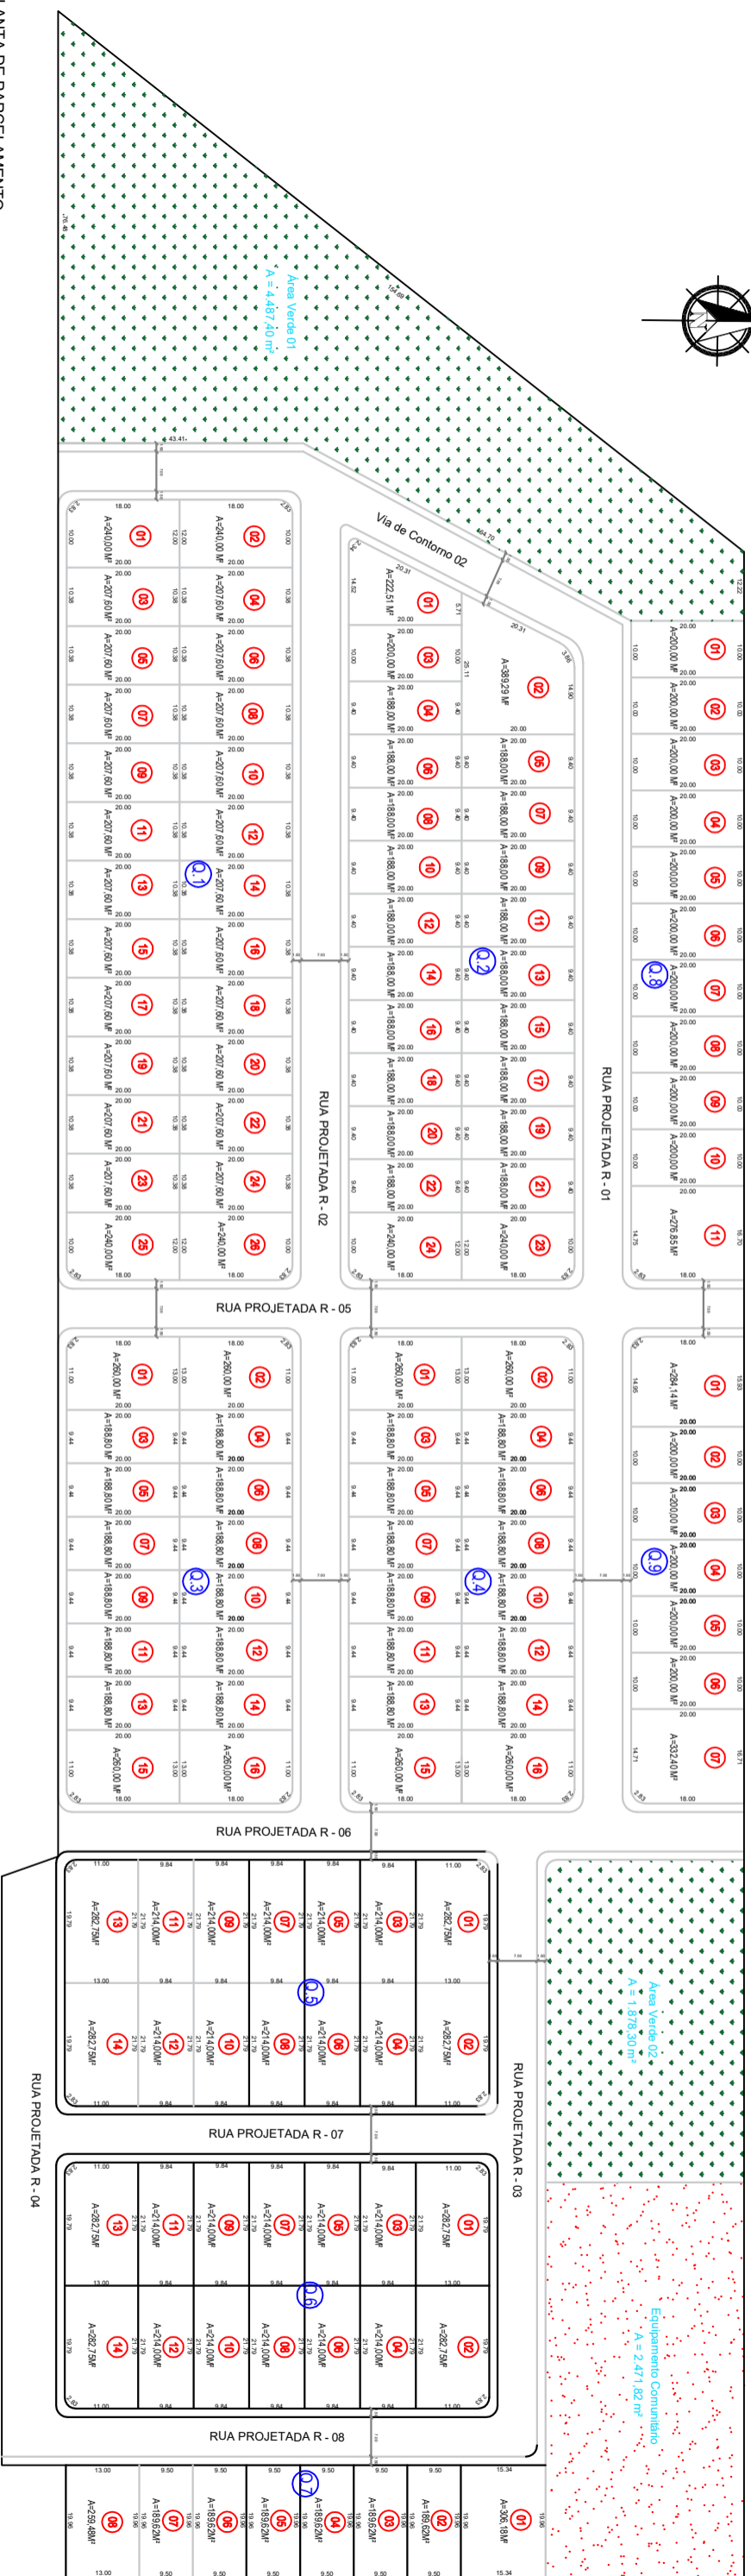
PLANTA DE PARCELAMENTO

Área Verde 01
A = 4.487,40 m²

Via de Contorno 02

RUA PROJETADA R - 01
RUA PROJETADA R - 02
RUA PROJETADA R - 03
RUA PROJETADA R - 04
RUA PROJETADA R - 05
RUA PROJETADA R - 06
RUA PROJETADA R - 07
RUA PROJETADA R - 08

Q.1
Q.2
Q.3
Q.4
Q.5
Q.6
Q.7
Q.8
Q.9

Área Verde 02
A = 1.878,30 m²

Equipamento Comunitário
A = 2.471,82 m²

01 A=240,00 M²
02 A=240,00 M²
03 A=207,60 M²
04 A=207,60 M²
05 A=207,60 M²
06 A=207,60 M²
07 A=207,60 M²
08 A=207,60 M²
09 A=207,60 M²
10 A=207,60 M²
11 A=207,60 M²
12 A=207,60 M²
13 A=207,60 M²
14 A=207,60 M²
15 A=207,60 M²
16 A=207,60 M²
17 A=207,60 M²
18 A=207,60 M²
19 A=207,60 M²
20 A=207,60 M²
21 A=207,60 M²
22 A=207,60 M²
23 A=207,60 M²
24 A=207,60 M²
25 A=240,00 M²
26 A=240,00 M²

01 A=222,51 M²
02 A=389,29 M²
03 A=200,00 M²
04 A=188,00 M²
05 A=188,00 M²
06 A=188,00 M²
07 A=188,00 M²
08 A=188,00 M²
09 A=188,00 M²
10 A=188,00 M²
11 A=188,00 M²
12 A=188,00 M²
13 A=188,00 M²
14 A=188,00 M²
15 A=188,00 M²
16 A=188,00 M²
17 A=188,00 M²
18 A=188,00 M²
19 A=188,00 M²
20 A=188,00 M²
21 A=188,00 M²
22 A=188,00 M²
23 A=240,00 M²
24 A=240,00 M²

01 A=200,00 M²
02 A=200,00 M²
03 A=200,00 M²
04 A=200,00 M²
05 A=200,00 M²
06 A=200,00 M²
07 A=200,00 M²
08 A=200,00 M²
09 A=200,00 M²
10 A=200,00 M²
11 A=276,85 M²

01 A=260,00 M²
02 A=260,00 M²
03 A=188,80 M²
04 A=188,80 M²
05 A=188,80 M²
06 A=188,80 M²
07 A=188,80 M²
08 A=188,80 M²
09 A=188,80 M²
10 A=188,80 M²
11 A=188,80 M²
12 A=188,80 M²
13 A=188,80 M²
14 A=188,80 M²
15 A=260,00 M²
16 A=260,00 M²

01 A=294,14 M²
02 A=200,00 M²
03 A=200,00 M²
04 A=200,00 M²
05 A=200,00 M²
06 A=200,00 M²
07 A=332,40 M²

01 A=282,75M²
02 A=282,75M²
03 A=214,00M²
04 A=214,00M²
05 A=214,00M²
06 A=214,00M²
07 A=214,00M²
08 A=214,00M²
09 A=214,00M²
10 A=214,00M²
11 A=214,00M²
12 A=214,00M²
13 A=282,75M²
14 A=282,75M²

01 A=306,18M²
02 A=189,62M²
03 A=189,62M²
04 A=189,62M²
05 A=189,62M²
06 A=189,62M²
07 A=189,62M²
08 A=259,48M²

18.00
20.00
10.00
10.38
12.00
9.40
9.44
11.00
13.00
9.84
21.79
19.79
9.50
19.96
15.34
14.75
14.95
14.71
20.31
5.71
25.11
3.86
14.82
43.41
484.70
2.83
7.00